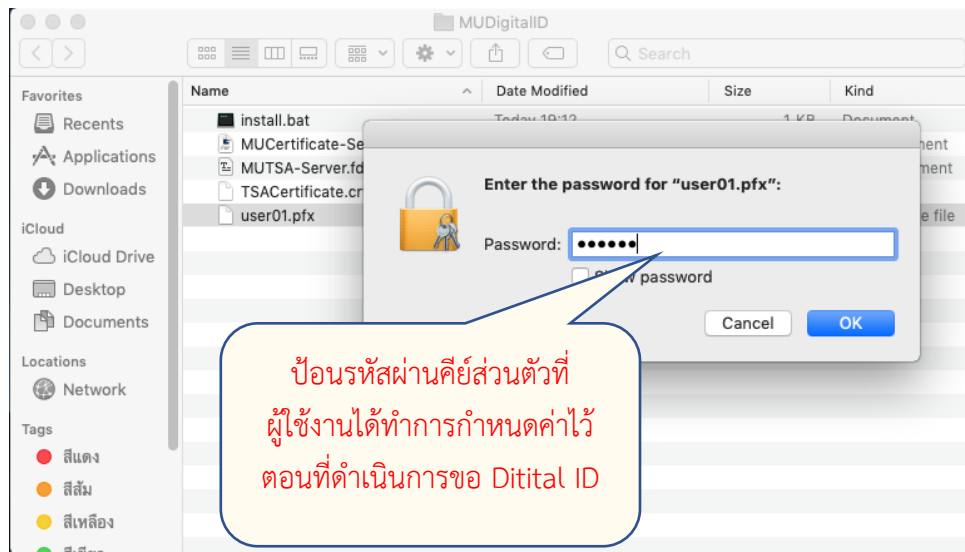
MUDigitalID

Search

Favorites
Recents
Applications
Downloads
iCloud
iCloud Drive
Desktop
Documents
Locations
Network
Tags
สีแดง
สีส้ม
สีเหลือง

| Name | Date Modified | Size | Kind |
|---|---|---|---|
| install.bat | Today 19:12 | 1 KB | Document |
| MUCertificate-Se | | | ment |
| MUTSA-Server.fd | | | ment |
| TSACertificate.cr | | | |
| user01.pfx | | | e file |

Enter the password for "user01.pfx":

Password: ••••••

S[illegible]w password

Cancel
OK

ป้อนรหัสผ่านคีย์ส่วนตัวที่ผู้ใช้งานได้ทำการกำหนดค่าไว้ตอนที่ดำเนินการขอ Ditital ID